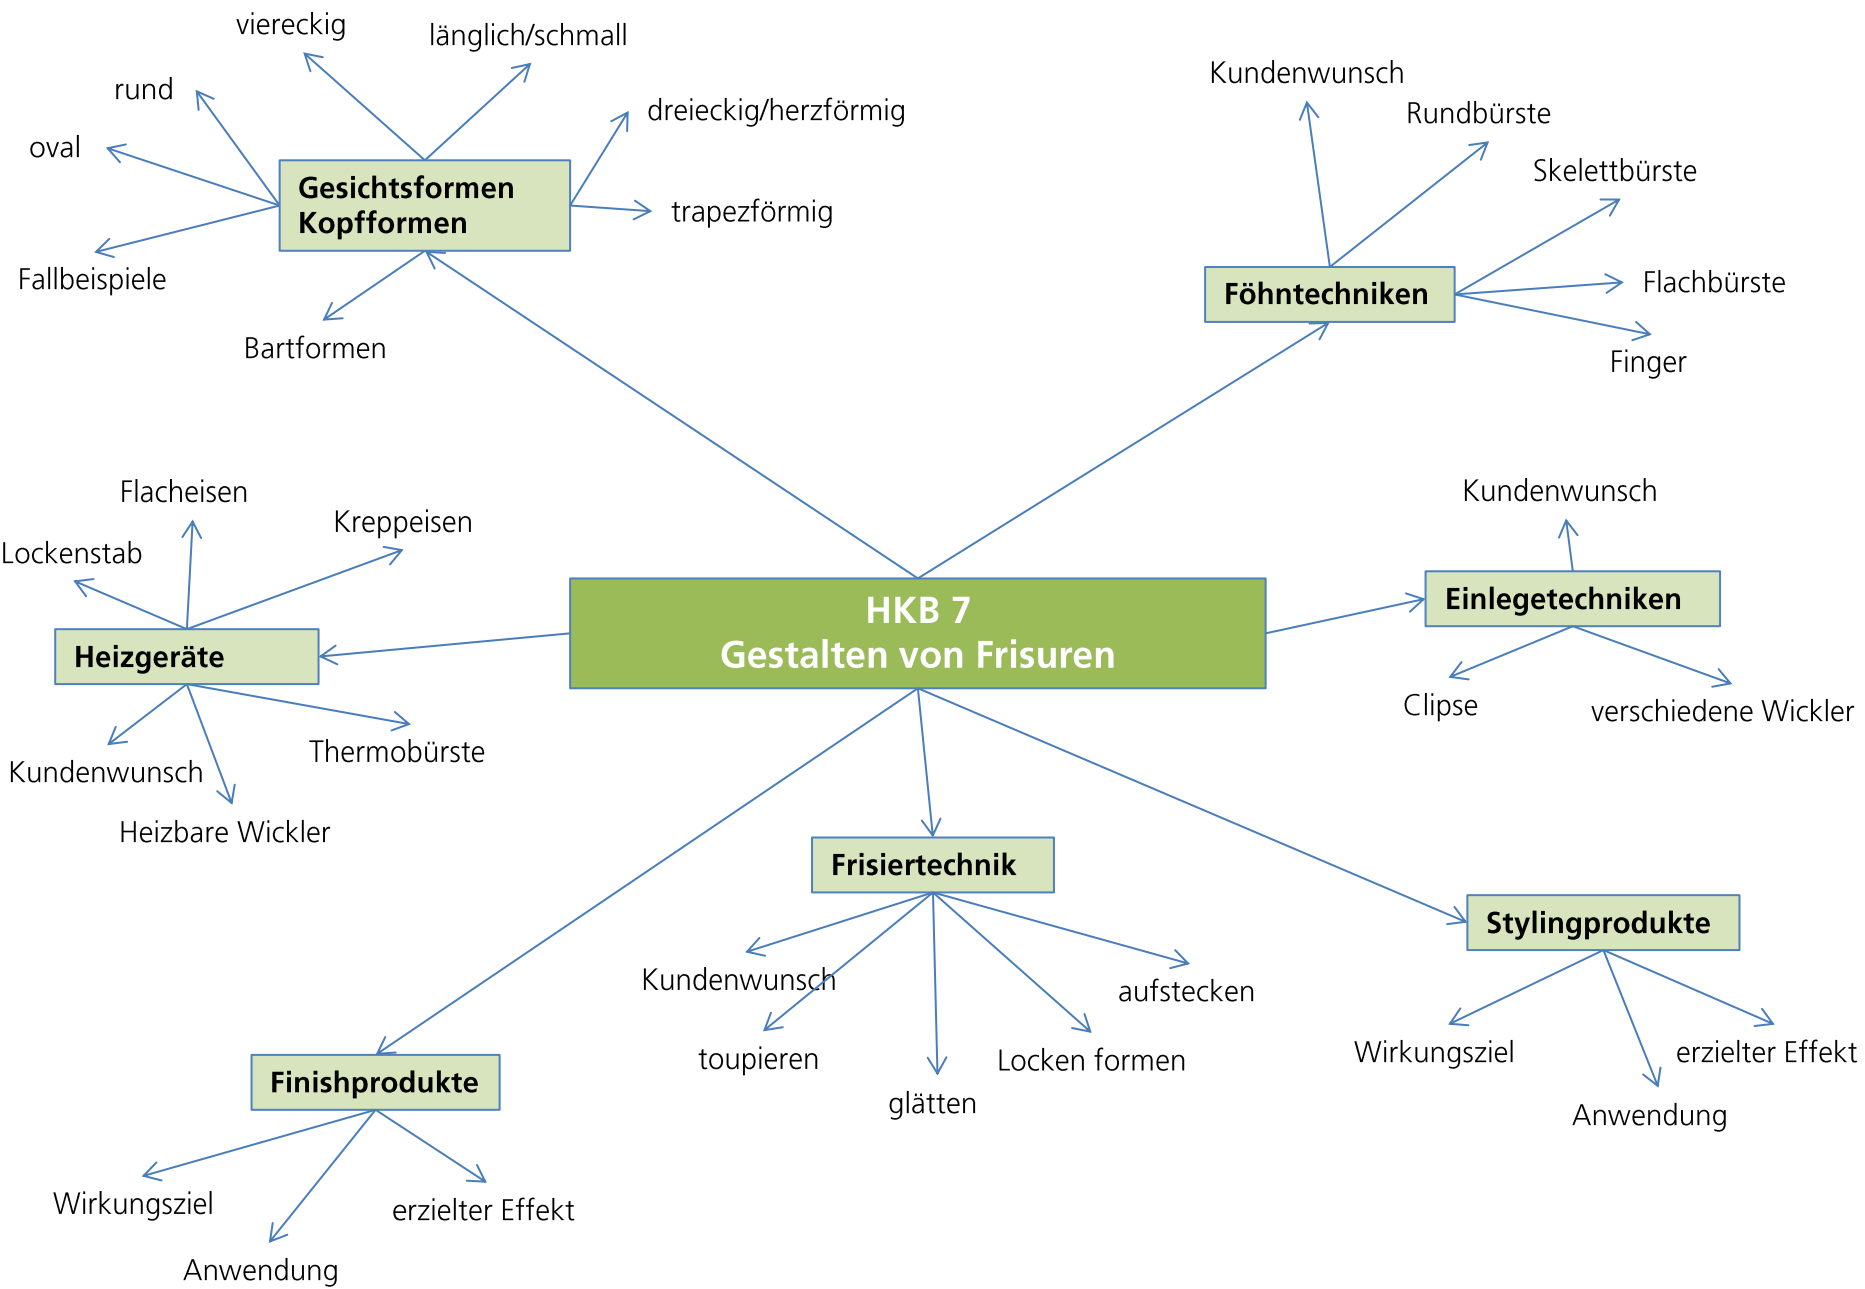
HKB 7
Gestalten von Frisuren

Gesichtsformen
Kopfformen

viereckig
länglich/schmall
rund
dreieckig/herzförmig
oval
trapezförmig
Fallbeispiele
Bartformen

Föhntechniken

Kundenwunsch
Rundbürste
Skelettbürste
Flachbürste
Finger

Heizgeräte

Flacheisen
Kreppeisen
Lockenstab
Kundenwunsch
Thermobürste
Heizbare Wickler

Einlegetechniken

Kundenwunsch
Clipse
verschiedene Wickler

Frisiertechnik

Kundenwunsch
aufstecken
toupieren
Locken formen
glätten

Stylingprodukte

Wirkungsziel
erzielter Effekt
Anwendung

Finishprodukte

Wirkungsziel
erzielter Effekt
Anwendung